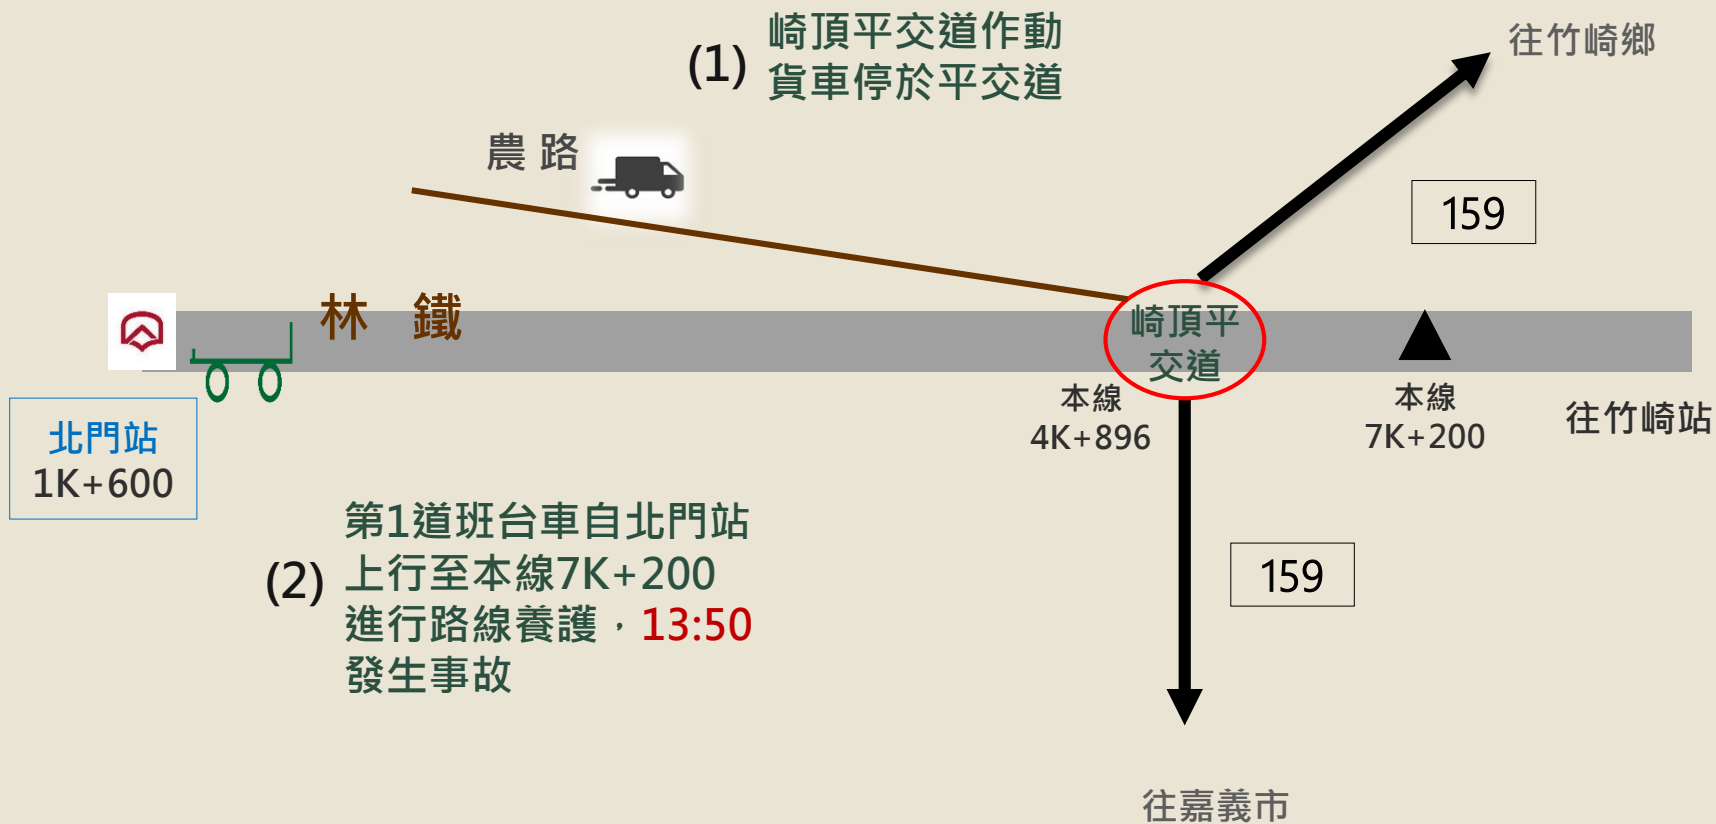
(1) 崎頂平交道作動
貨車停於平交道

往竹崎鄉

農 路

159

林 鐵

崎頂平
交道

北門站
1K+600

本線
4K+896

本線
7K+200

往竹崎站

(2) 第1道班台車自北門站上行至本線7K+200進行路線養護，13:50發生事故

159

往嘉義市